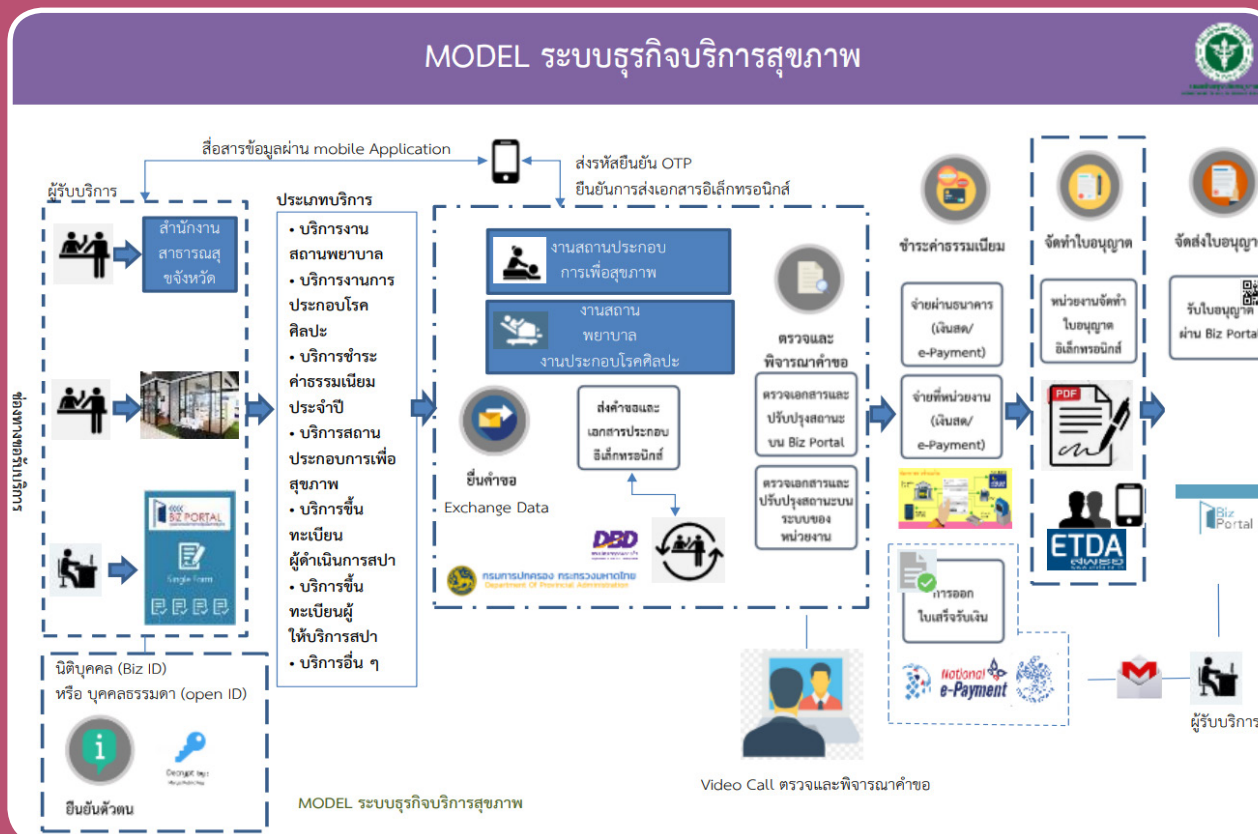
MODEL ระบบธุรกิจบริการสุขภาพ

สื่อสารข้อมูลผ่าน mobile Application

ส่งรหัสยืนยัน OTP
ยืนยันการส่งเอกสารอิเล็กทรอนิกส์

ผู้รับบริการ

ช่องทางรับบริการ

สำนักงานสาธารณสุขจังหวัด

BIZ PORTAL
Single Form

ประเภทบริการ
• บริการงานสถานพยาบาล
• บริการงานการประกอบโรคศิลปะ
• บริการชำระค่าธรรมเนียมประจำปี
• บริการสถานประกอบการเพื่อสุขภาพ
• บริการขึ้นทะเบียนผู้ดำเนินการสปา
• บริการขึ้นทะเบียนผู้ให้บริการสปา
• บริการอื่น ๆ

งานสถานประกอบการเพื่อสุขภาพ

งานสถานพยาบาล งานประกอบโรคศิลปะ

ยื่นคำขอ
Exchange Data

ส่งคำขอและเอกสารประกอบอิเล็กทรอนิกส์

DBD

กรมการปกครอง กระทรวงมหาดไทย
Department Of Provincial Administration

ตรวจและพิจารณาคำขอ

ตรวจเอกสารและปรับปรุงสถานะบน Biz Portal

ตรวจเอกสารและปรับปรุงสถานะบนระบบของหน่วยงาน

ชำระค่าธรรมเนียม

จ่ายผ่านธนาคาร (เงินสด/ e-Payment)

จ่ายที่หน่วยงาน (เงินสด/ e-Payment)

การออกใบเสร็จรับเงิน

National e-Payment

จัดทำใบอนุญาต

หน่วยงานจัดทำใบอนุญาตอิเล็กทรอนิกส์

PDF

ETDA

จัดส่งใบอนุญา

รับใบอนุญาต ผ่าน Biz Portal

Biz Portal

ผู้รับบริการ

นิติบุคคล (Biz ID)
หรือ บุคคลธรรมดา (open ID)

ยืนยันตัวตน

Decrypt key

MODEL ระบบธุรกิจบริการสุขภาพ

Video Call ตรวจและพิจารณาคำขอ